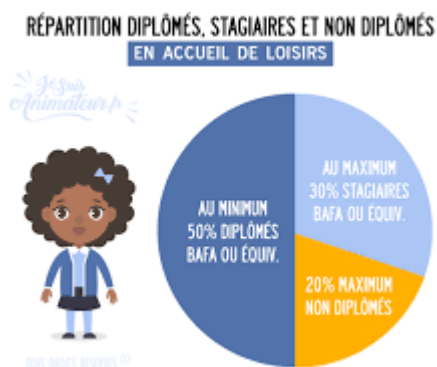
RÉPARTITION DIPLÔMÉS, STAGIAIRES ET NON DIPLÔMÉS
EN ACCUEIL DE LOISIRS

Je Suis Animateur.fr

AU MINIMUM 50% DIPLÔMÉS BAFA OU ÉQUIV.

AU MAXIMUM 30% STAGIAIRES BAFA OU ÉQUIV.

20% MAXIMUM NON DIPLÔMÉS

TOUS DROITS RÉSERVÉS ©